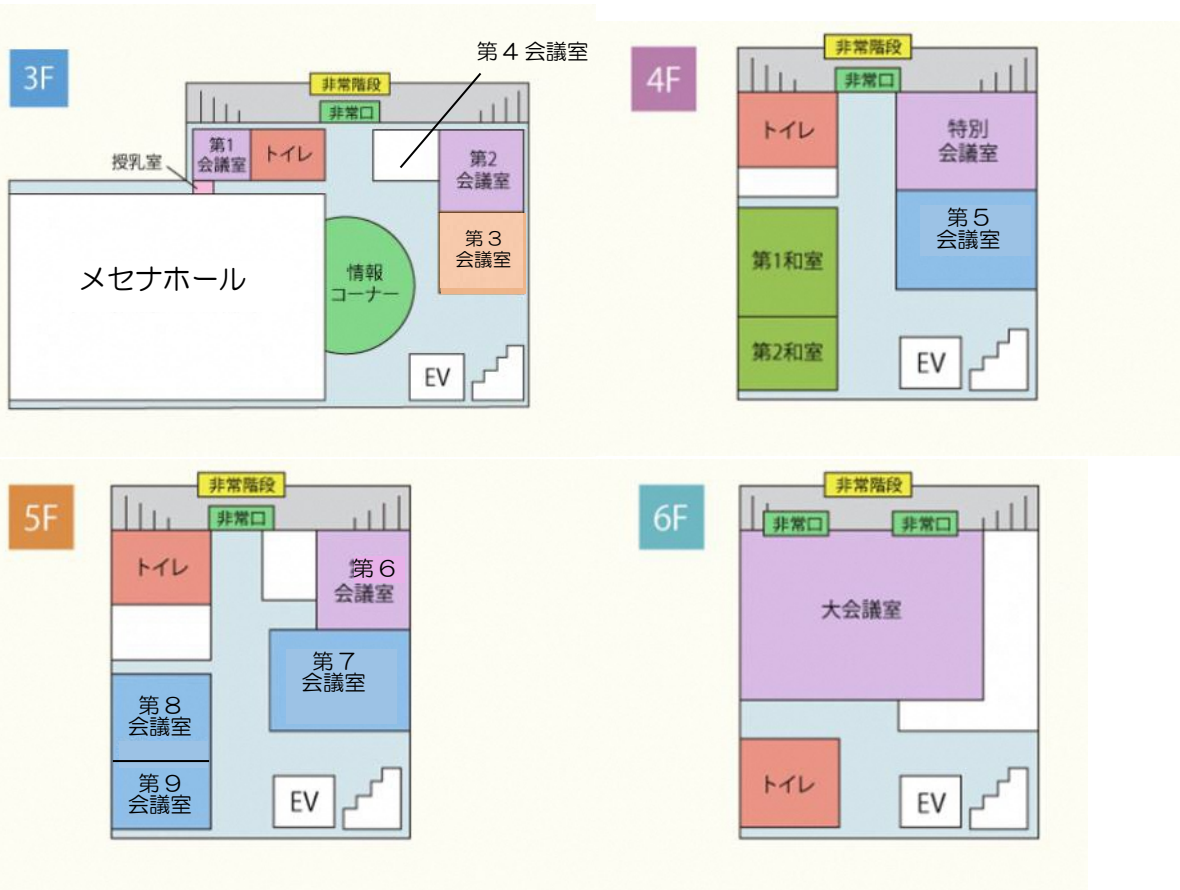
3F

第４会議室

非常階段
非常口
授乳室
第1会議室
トイレ
第2会議室
第３会議室
メセナホール
情報コーナー
EV

4F

非常階段
非常口
トイレ
特別会議室
第５会議室
第1和室
第2和室
EV

5F

非常階段
非常口
トイレ
第６会議室
第７会議室
第８会議室
第９会議室
EV

6F

非常階段
非常口
非常口
大会議室
トイレ
EV